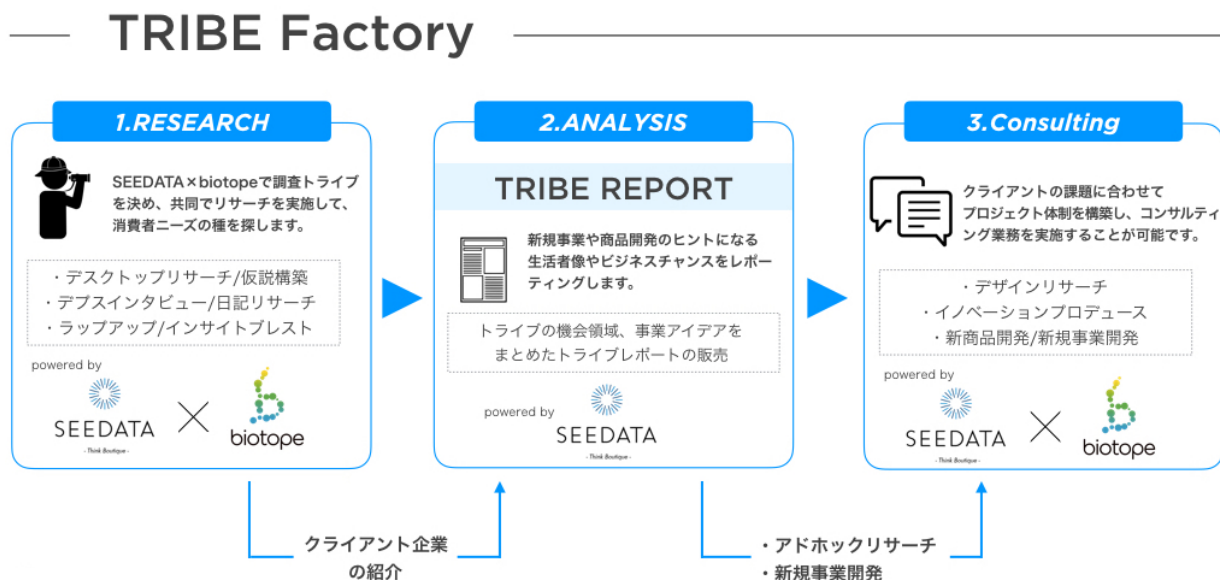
TRIBE Factory

1.RESEARCH

SEEDATA×biotopeで調査トライブを決め、共同でリサーチを実施して、消費者ニーズの種を探します。

・デスクトップリサーチ/仮説構築
・デプスインタビュー/日記リサーチ
・ラップアップ/インサイトブレスト

powered by
SEEDATA
- Think Boutique -
×
biotope

2.ANALYSIS

TRIBE REPORT

新規事業や商品開発のヒントになる生活者像やビジネスチャンスをレポーティングします。

トライブの機会領域、事業アイデアをまとめたトライブレポートの販売

powered by
SEEDATA
- Think Boutique -

3.Consulting

クライアントの課題に合わせてプロジェクト体制を構築し、コンサルティング業務を実施することが可能です。

・デザインリサーチ
・イノベーションプロデュース
・新商品開発/新規事業開発

powered by
SEEDATA
- Think Boutique -
×
biotope

クライアント企業の紹介

・アドホックリサーチ
・新規事業開発